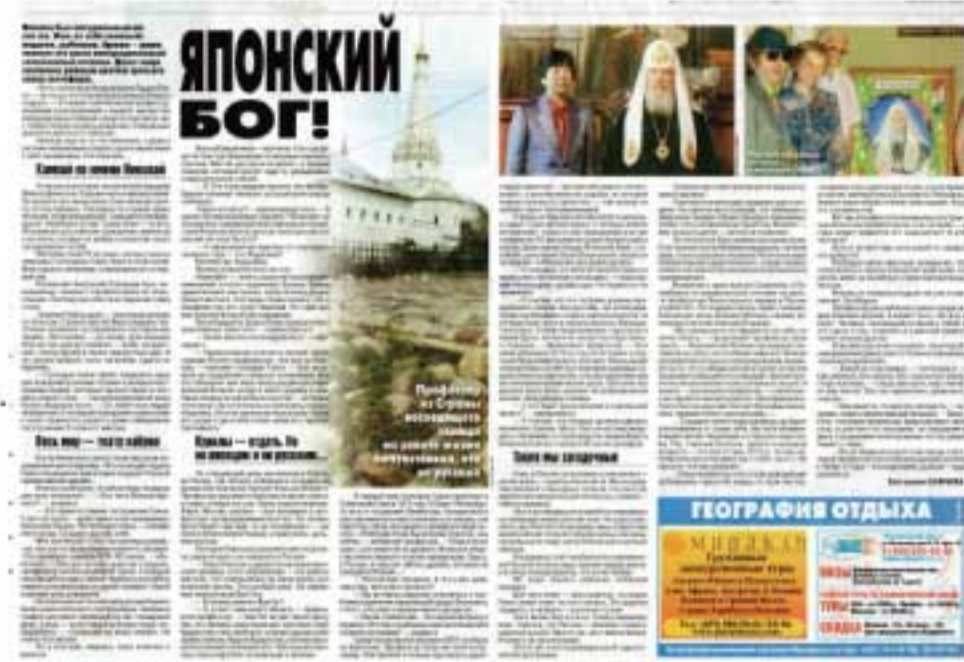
ЯПОНСКИЙ БОГ!

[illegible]

Камешек по имени Николай

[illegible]

Весь мир — театр кабуки

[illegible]

Кумиры — отдых. Но не эмоции и не религия...

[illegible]

Профессор из Страны восходящего солнца на склоне жизни почувствовал, что он русский

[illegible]

Теперь мы раздвоены

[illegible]

ГЕОГРАФИЯ ОТДЫХА

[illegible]